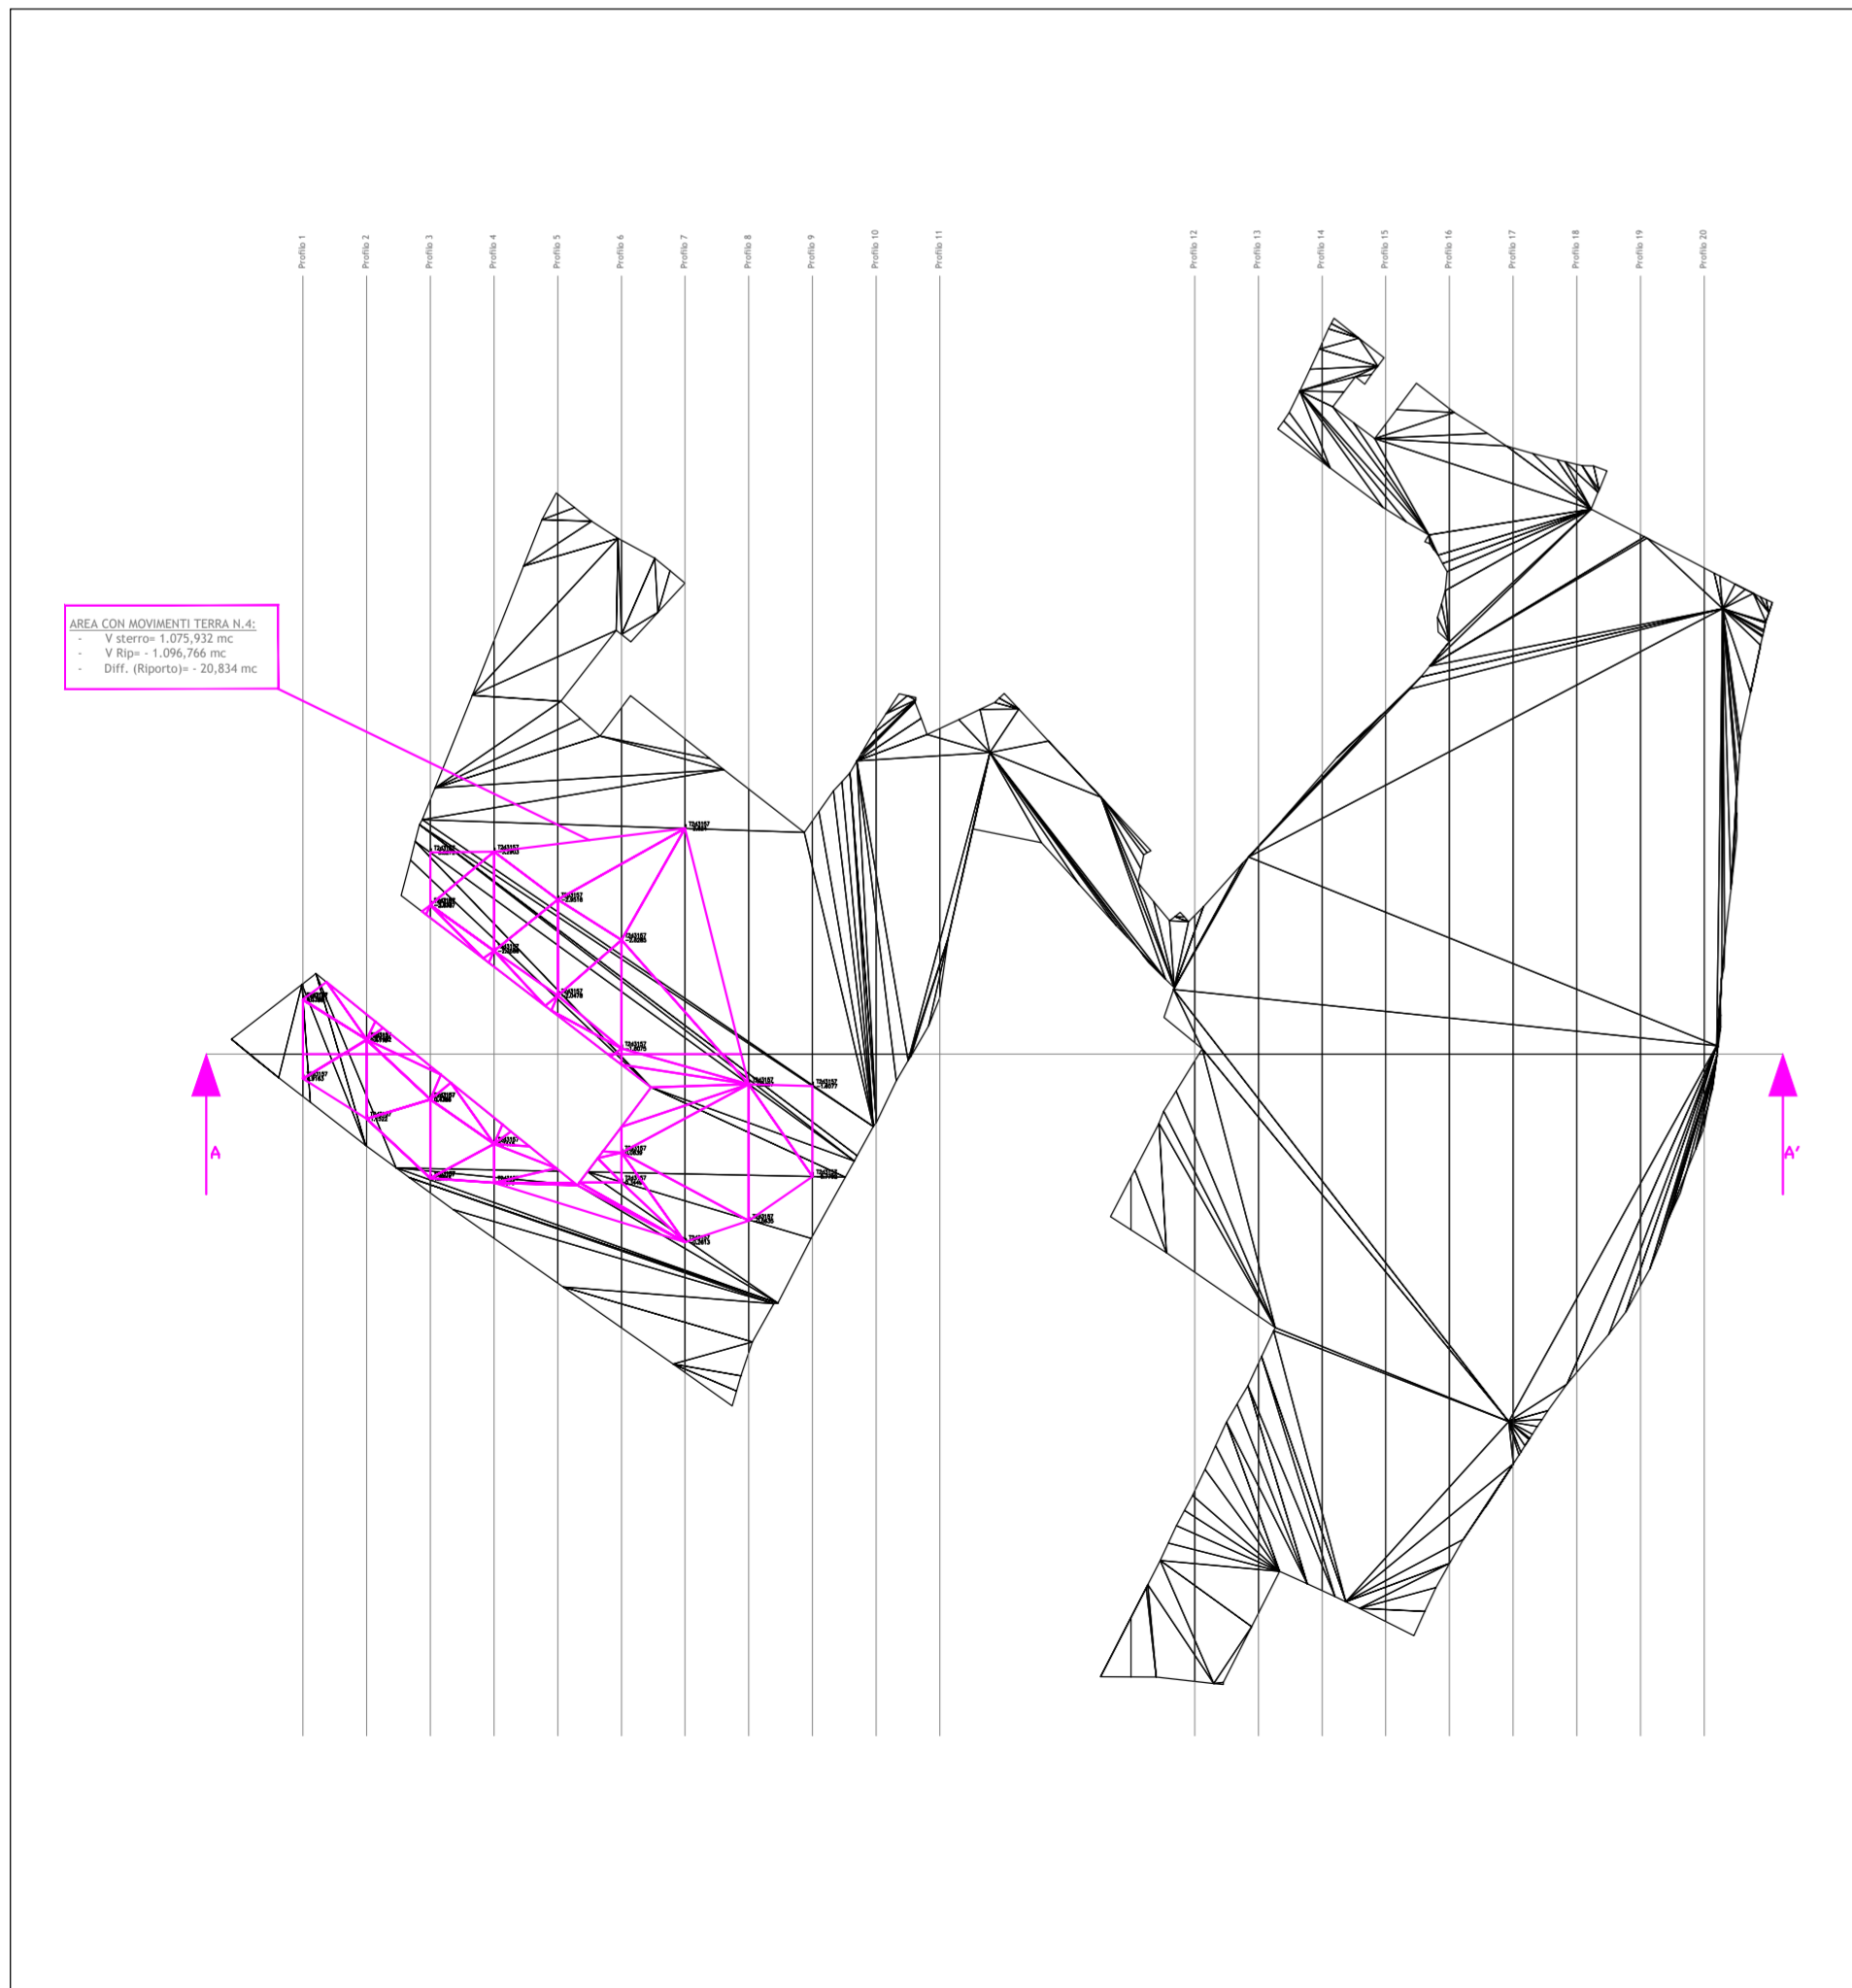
Profilo 1
Profilo 2
Profilo 3
Profilo 4
Profilo 5
Profilo 6
Profilo 7
Profilo 8
Profilo 9
Profilo 10
Profilo 11
Profilo 12
Profilo 13
Profilo 14
Profilo 15
Profilo 16
Profilo 17
Profilo 18
Profilo 19
Profilo 20

AREA CON MOVIMENTI TERRA N.4:
- V sterro= 1.075,932 mc
- V Rip= - 1.096,766 mc
- Diff. (Riporto)= - 20,834 mc

A

A'

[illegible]